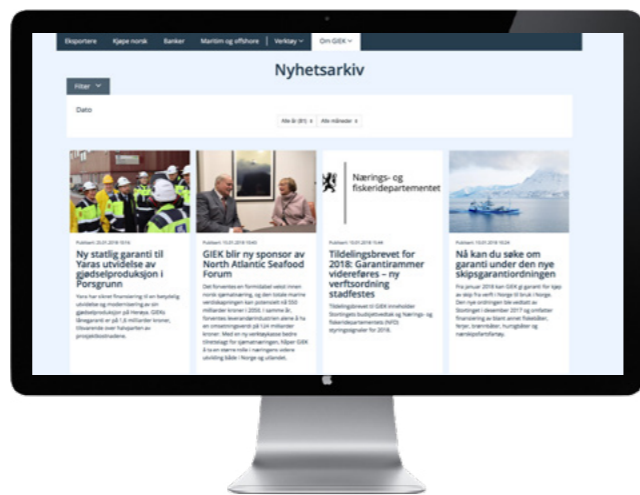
Eksportere Kjøpe norsk Banker Maritim og offshore Verktøy Om GIEK

Nyhetsarkiv

Filter

Dato

Alle år (81) Alle måneder

Publisert: 25.01.2018 10:14

Ny statlig garanti til Yaras utvidelse av gjødselproduksjon i Porsgrunn

Yara har sikret finansiering til en betydelig utvidelse og modernisering av sin gjødselproduksjon på Herøya. GIEKs lånegaranti er på 1,6 milliarder kroner. Eksportkreditt Norge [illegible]

Publisert: 15.01.2018 10:45

GIEK blir ny sponsor av North Atlantic Seafood Forum

De forventes en formidabel vekst innen norsk sjømatnæring, og den totale marine verdiskapingen kan potensielt nå 550 milliarder kroner i 2050. I samme år forventes leverandørindustrien alene å ha en omsetningsverdi på 124 milliarder kroner. Med en ny verktøykasse bedre tilrettelagt for sjømatnæringen, håper GIEK å ta en større rolle i næringens videre utvikling både i Norge og utlandet.

Nærings- og fiskeridepartementet

Publisert: 10.01.2018 15:44

Tildelingsbrevet for 2018: Garantirammer videreføres – ny verftsordning stadfestes

Tildelingsbrevet til GIEK inneholder Stortingets budsjettvedtak og Nærings- og fiskeridepartementets (NFD) styringssignaler for 2018.

Publisert: 10.01.2018 14:24

Nå kan du søke om garanti under den nye skipsgarantiordningen

Fra januar 2018 kan GIEK gi garanti for kjøp av skip fra verft i Norge til bruk i Norge. Den nye ordningen ble vedtatt av Stortinget i desember 2017 og omfatter finansiering av blant annet fiskebåter, ferjer, brønnbåter, hurtigbåter og nærskipsfartsfartøy.